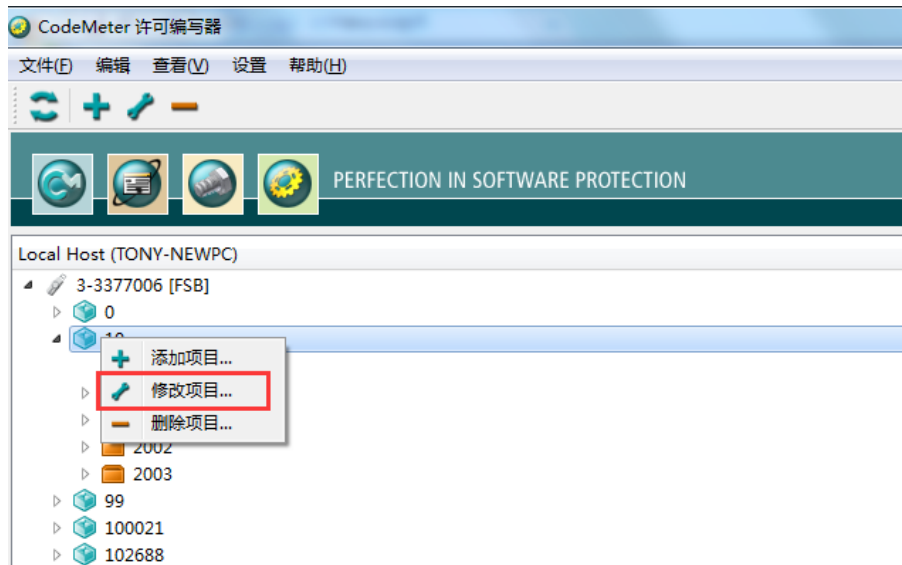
CodeMeter 许可编写器

文件(F) 编辑 查看(V) 设置 帮助(H)

PERFECTION IN SOFTWARE PROTECTION

Local Host (TONY-NEWPC)

3-3377006 [FSB]

0

10

添加项目...

修改项目...

删除项目...

2002

2003

99

100021

102688